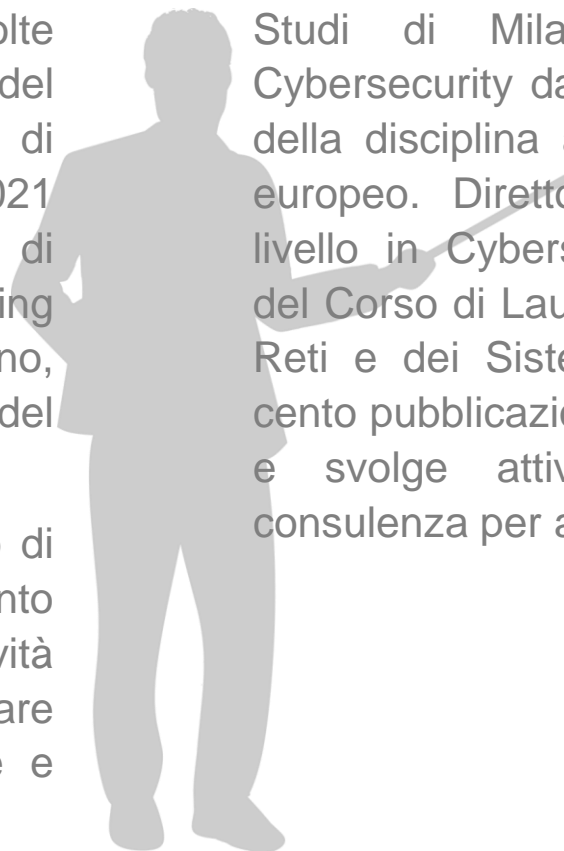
olte
del
di
021
di
ing
no,
del

di
nto
vità
are
e e

Studi di Mila
Cybersecurity da
della disciplina
europeo. Diretto
livello in Cybers
del Corso di Lau
Reti e dei Siste
cento pubblicazio
e svolge attiv
consulenza per a